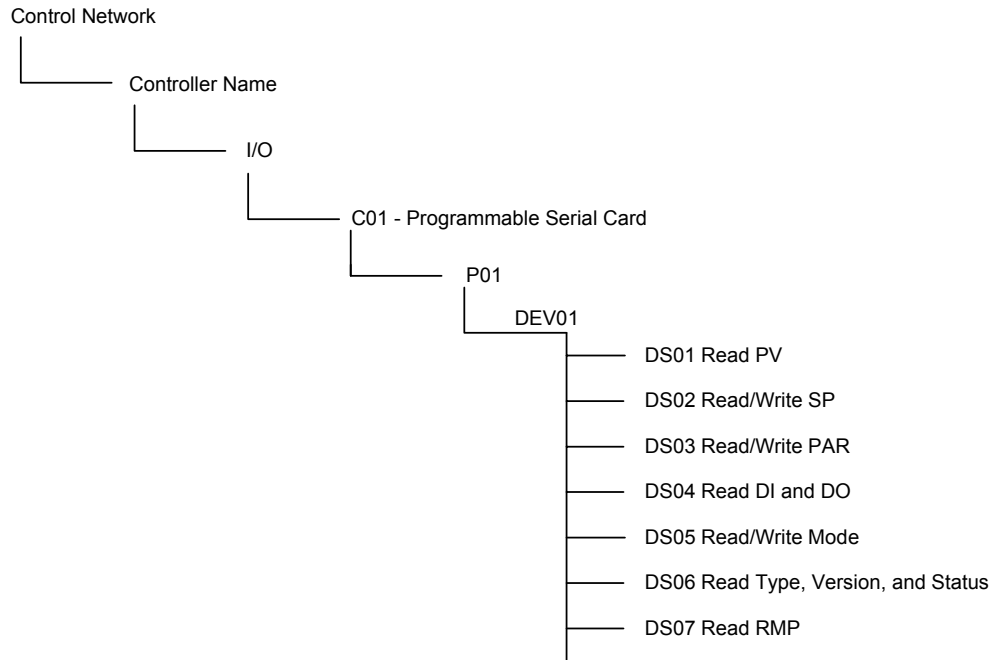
Control Network

Controller Name

I/O

C01 - Programmable Serial Card

P01

DEV01

DS01 Read PV

DS02 Read/Write SP

DS03 Read/Write PAR

DS04 Read DI and DO

DS05 Read/Write Mode

DS06 Read Type, Version, and Status

DS07 Read RMP